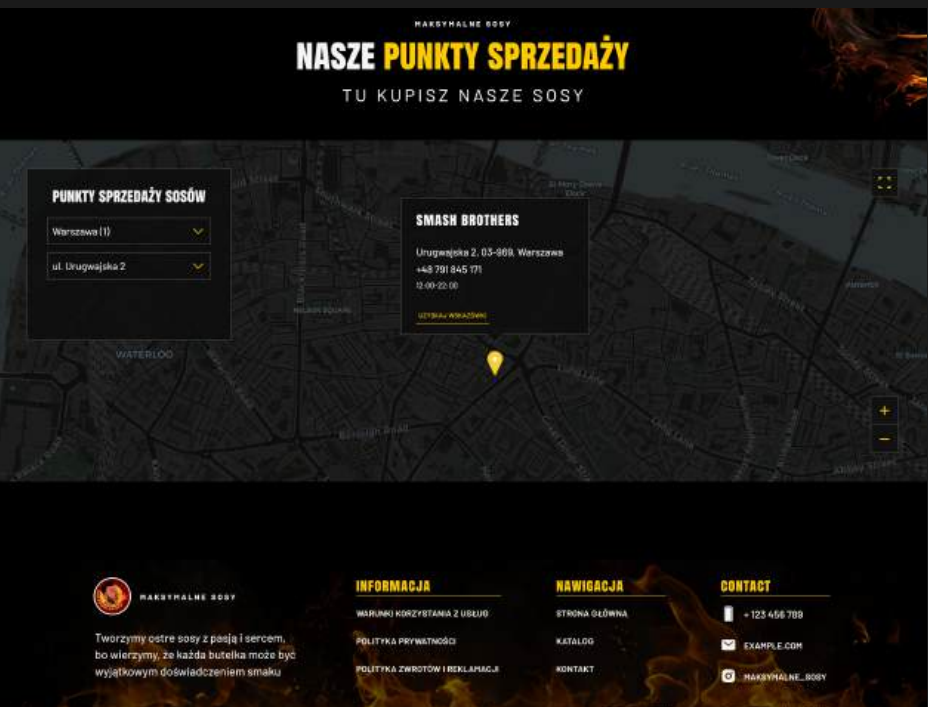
MAKSYMALNE SOSY

NASZE PUNKTY SPRZEDAŻY

TU KUPISZ NASZE SOSY

PUNKTY SPRZEDAŻY SOSÓW

Warszawa (1)

ul. Urugwajska 2

SMASH BROTHERS

Urugwajska 2, 03-969, Warszawa

+48 791 845 171

12:00-22:00

UZYSKAJ WSKAZÓWKI

WATERLOO

+

−

MAKSYMALNE SOSY

Tworzymy ostre sosy z pasją i sercem, bo wierzymy, że każda butelka może być wyjątkowym doświadczeniem smaku

INFORMACJA

WARUNKI KORZYSTANIA Z USŁUG

POLITYKA PRYWATNOŚCI

POLITYKA ZWROTÓW I REKLAMACJI

NAWIGACJA

STRONA GŁÓWNA

KATALOG

KONTAKT

CONTACT

+123 456 789

EXAMPLE.COM

MAKSYMALNE_SOSY